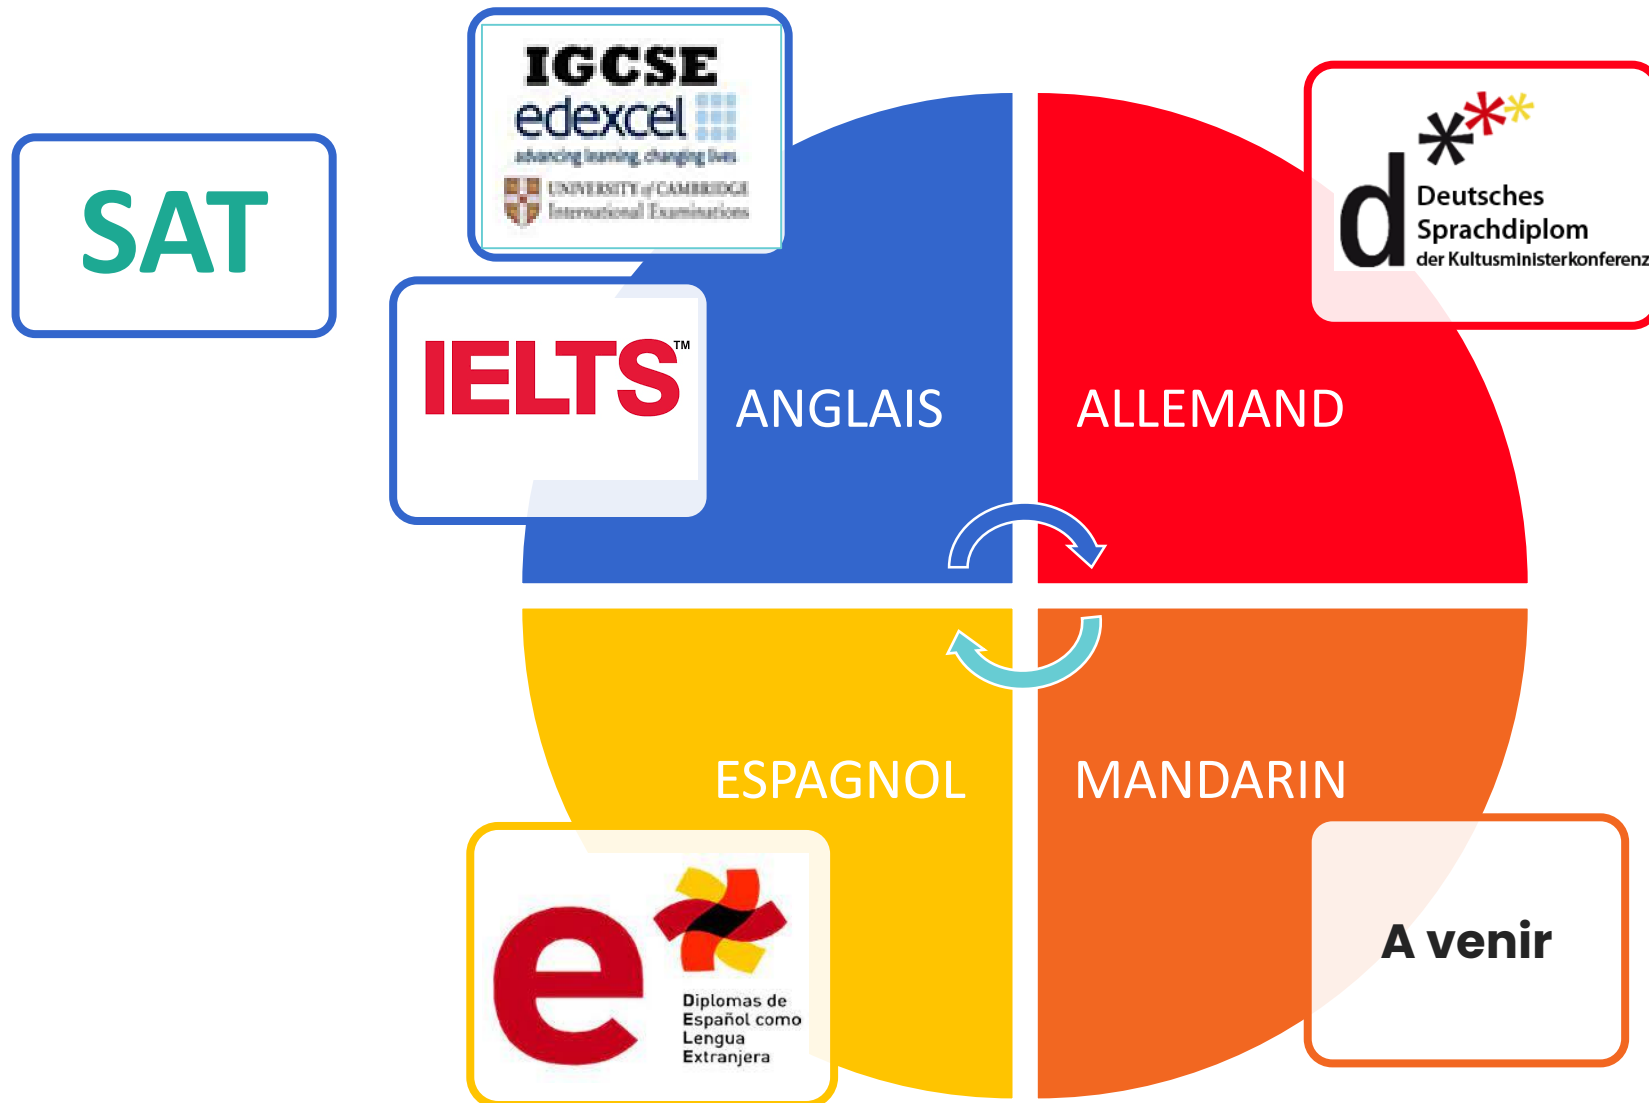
SAT

IGCSE
edexcel
advancing learning, changing lives
UNIVERSITY of CAMBRIDGE
International Examinations

IELTS™

ANGLAIS

d
Deutsches
Sprachdiplom
der Kultusministerkonferenz

ALLEMAND

ESPAGNOL

MANDARIN

e
Diplomas de
Español como
Lengua
Extranjera

A venir